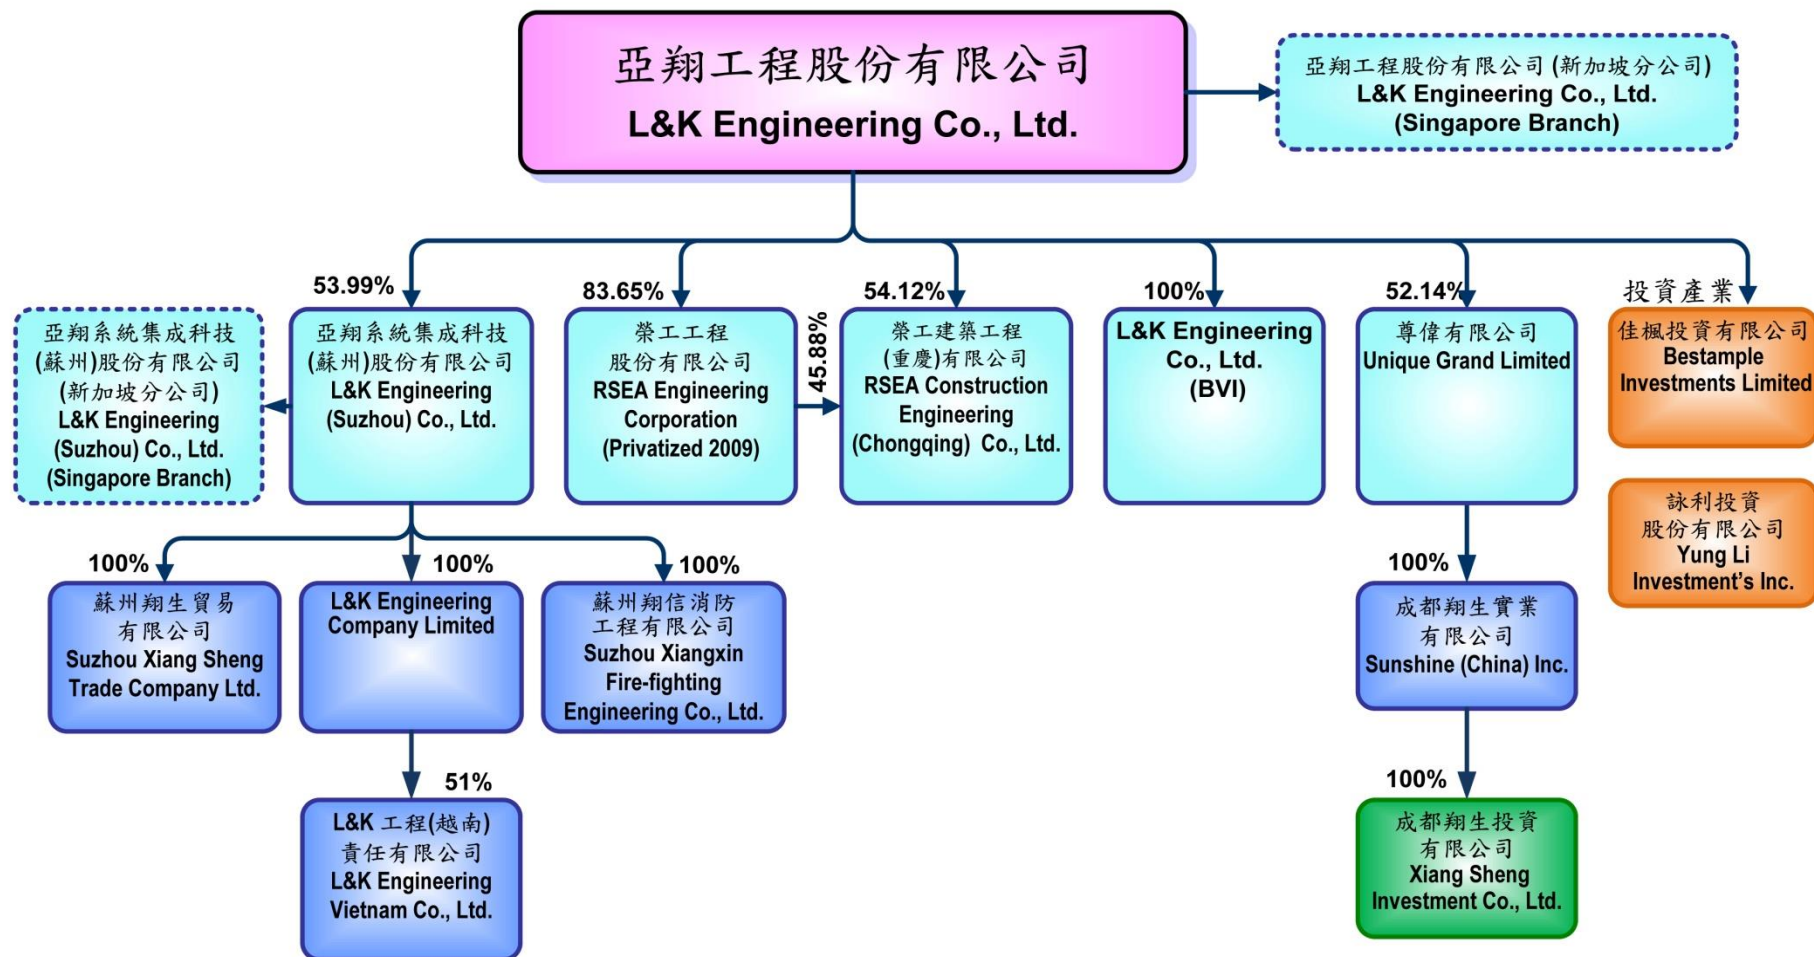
亞翔工程股份有限公司
L&K Engineering Co., Ltd.

亞翔工程股份有限公司(新加坡分公司)
L&K Engineering Co., Ltd.
(Singapore Branch)

53.99%
83.65%
54.12%
100%
52.14%
投資產業

亞翔系統集成科技(蘇州)股份有限公司(新加坡分公司)
L&K Engineering (Suzhou) Co., Ltd. (Singapore Branch)

亞翔系統集成科技(蘇州)股份有限公司
L&K Engineering (Suzhou) Co., Ltd.

榮工工程股份有限公司
RSEA Engineering Corporation
(Privatized 2009)

45.88%

榮工建築工程(重慶)有限公司
RSEA Construction Engineering (Chongqing) Co., Ltd.

L&K Engineering Co., Ltd. (BVI)

尊偉有限公司
Unique Grand Limited

佳楓投資有限公司
Bestample Investments Limited

詠利投資股份有限公司
Yung Li Investment's Inc.

100%
100%
100%

蘇州翔生貿易有限公司
Suzhou Xiang Sheng Trade Company Ltd.

L&K Engineering Company Limited

蘇州翔信消防工程有限公司
Suzhou Xiangxin Fire-fighting Engineering Co., Ltd.

100%

成都翔生實業有限公司
Sunshine (China) Inc.

51%

L&K 工程(越南)責任有限公司
L&K Engineering Vietnam Co., Ltd.

100%

成都翔生投資有限公司
Xiang Sheng Investment Co., Ltd.